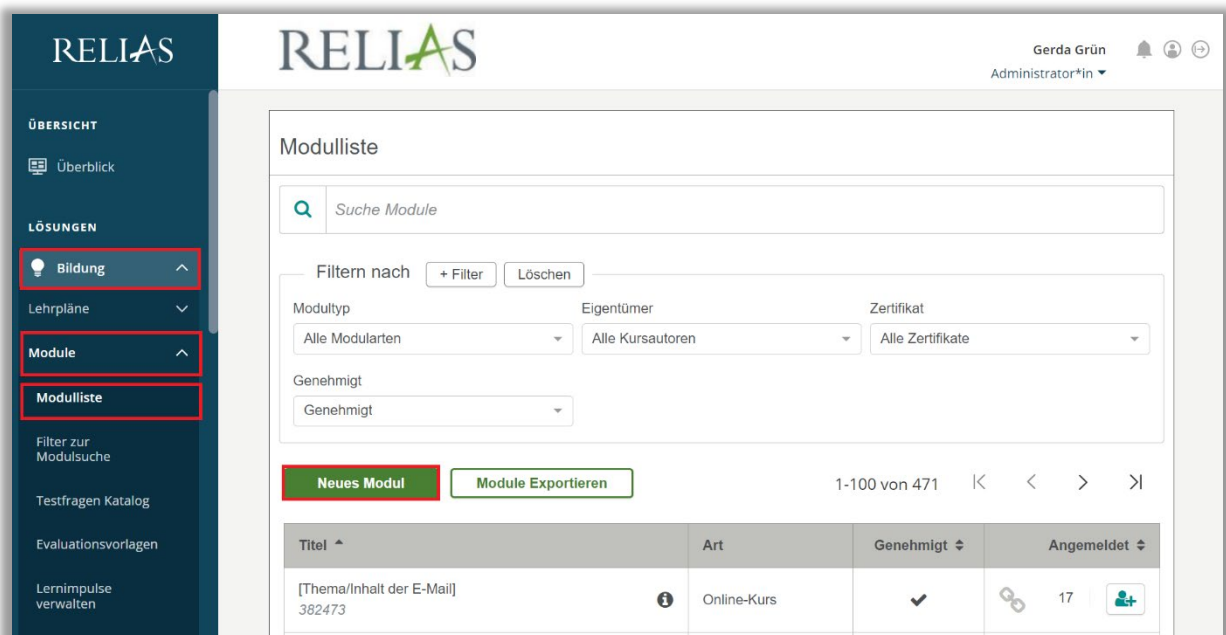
RELIAS

ÜBERSICHT

Überblick

LÖSUNGEN

Bildung

Lehrpläne

Module

Modulliste

Filter zur Modulsuche

Testfragen Katalog

Evaluationsvorlagen

Lernimpulse verwalten

RELIAS

Gerda Grün
Administrator*in

Modulliste

Suche Module

Filtern nach + Filter Löschen

Modultyp
Alle Modularten

Eigentümer
Alle Kursautoren

Zertifikat
Alle Zertifikate

Genehmigt
Genehmigt

Neues Modul Module Exportieren

1-100 von 471

| Titel | Art | Genehmigt | Angemeldet |
|---|---|---|---|
| [Thema/Inhalt der E-Mail] 382473 | Online-Kurs | ✔ | 17 |